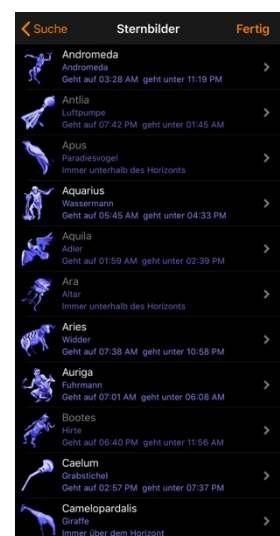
Suche Sternbilder Fertig

Andromeda
Andromeda
Geht auf 03:28 AM geht unter 11:19 PM

Antlia
Luftpumpe
Geht auf 07:42 PM geht unter 01:45 AM

Apus
Paradiesvogel
Immer unterhalb des Horizonts

Aquarius
Wassermann
Geht auf 05:45 AM geht unter 04:33 PM

Aquila
Adler
Geht auf 01:59 AM geht unter 02:39 PM

Ara
Altar
Immer unterhalb des Horizonts

Aries
Widder
Geht auf 07:38 AM geht unter 10:58 PM

Auriga
Fuhrmann
Geht auf 07:01 AM geht unter 06:08 AM

Bootes
Hirte
Geht auf 06:40 PM geht unter 11:56 AM

Caelum
Grabstichel
Geht auf 02:57 PM geht unter 07:37 PM

Camelopardalis
Giraffe
Immer über dem Horizont